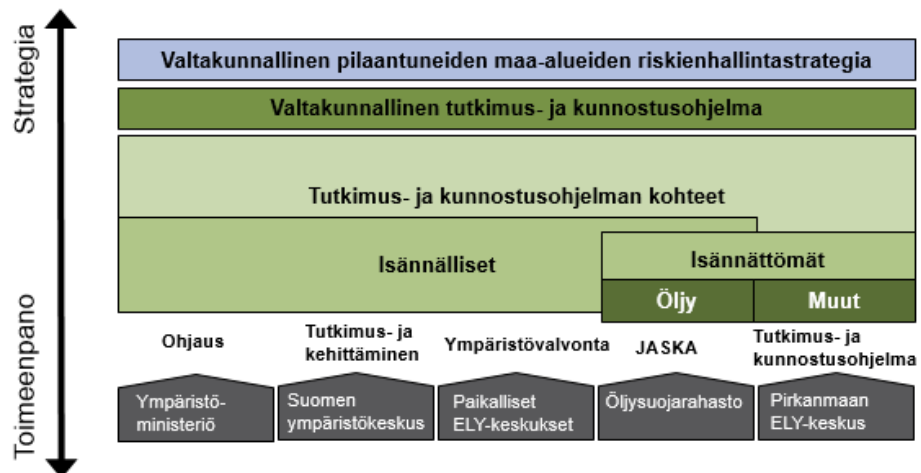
Strategia

Toimeenpano

Valtakunnallinen pilaantuneiden maa-alueiden riskienhallintastrategia

Valtakunnallinen tutkimus- ja kunnostusohjelma

Tutkimus- ja kunnostusohjelman kohteet

Isännälliset

Isännättömät

Öljy

Muut

Ohjaus

Tutkimus- ja kehittäminen

Ympäristövalvonta

JASKA

Tutkimus- ja kunnostusohjelma

Ympäristöministeriö

Suomen ympäristökeskus

Paikalliset ELY-keskukset

Öljysuojarahasto

Pirkanmaan ELY-keskus